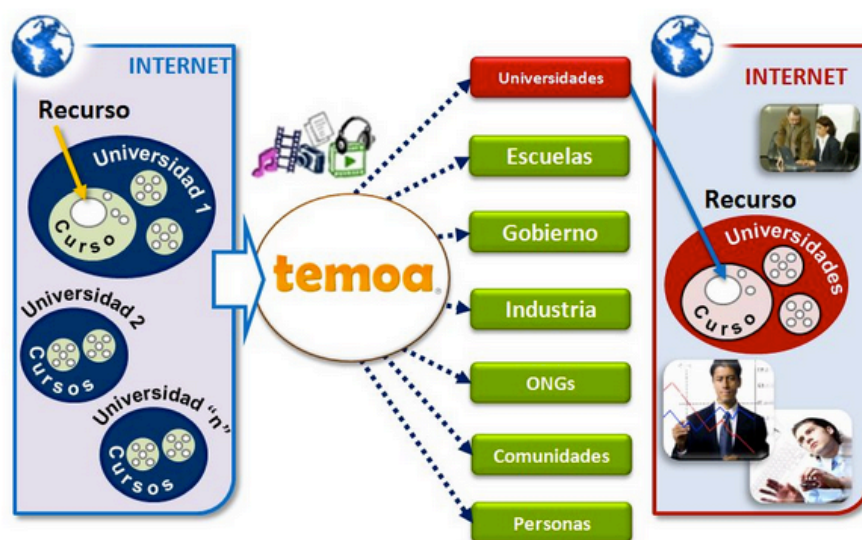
INTERNET

Recurso

Universidad 1

Curso

Universidad 2

Cursos

Universidad "n"

Cursos

temoa

Universidades

Escuelas

Gobierno

Industria

ONGs

Comunidades

Personas

INTERNET

Recurso

Universidades

Curso